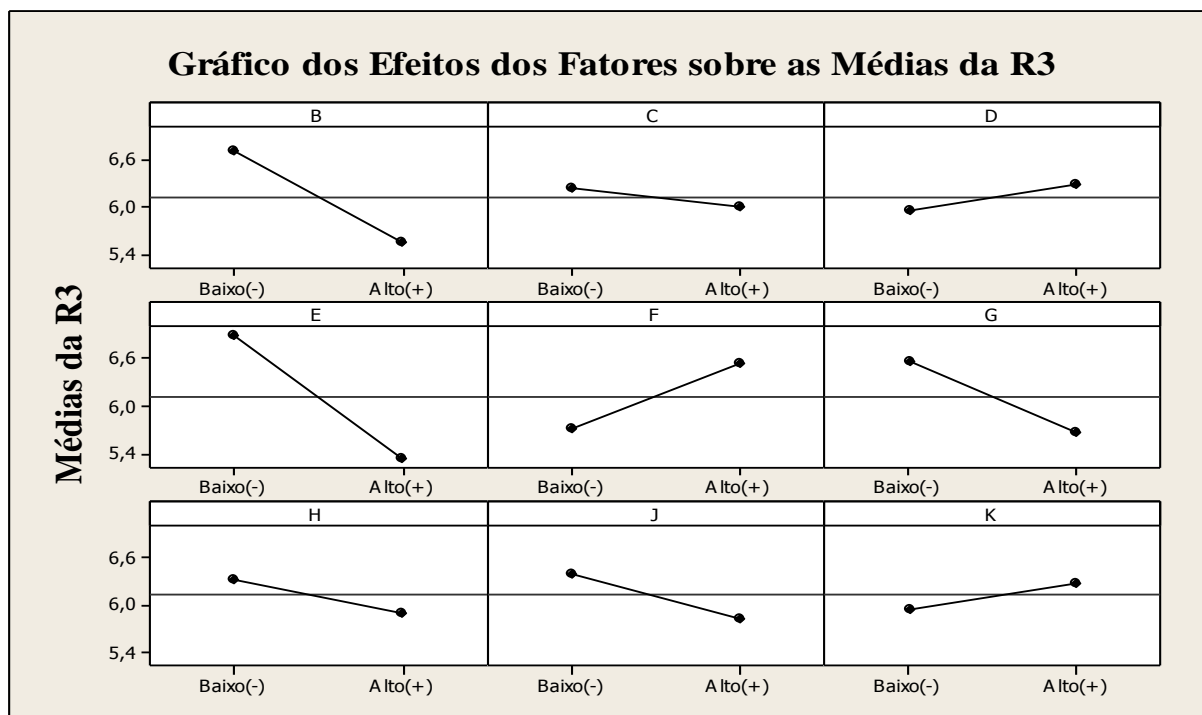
Gráfico dos Efeitos dos Fatores sobre as Médias da R3

Médias da R3

B
6,6
6,0
5,4
Baixo(-) Alto(+)

C
Baixo(-) Alto(+)

D
Baixo(-) Alto(+)

E
6,6
6,0
5,4
Baixo(-) Alto(+)

F
Baixo(-) Alto(+)

G
Baixo(-) Alto(+)

H
6,6
6,0
5,4
Baixo(-) Alto(+)

J
Baixo(-) Alto(+)

K
Baixo(-) Alto(+)